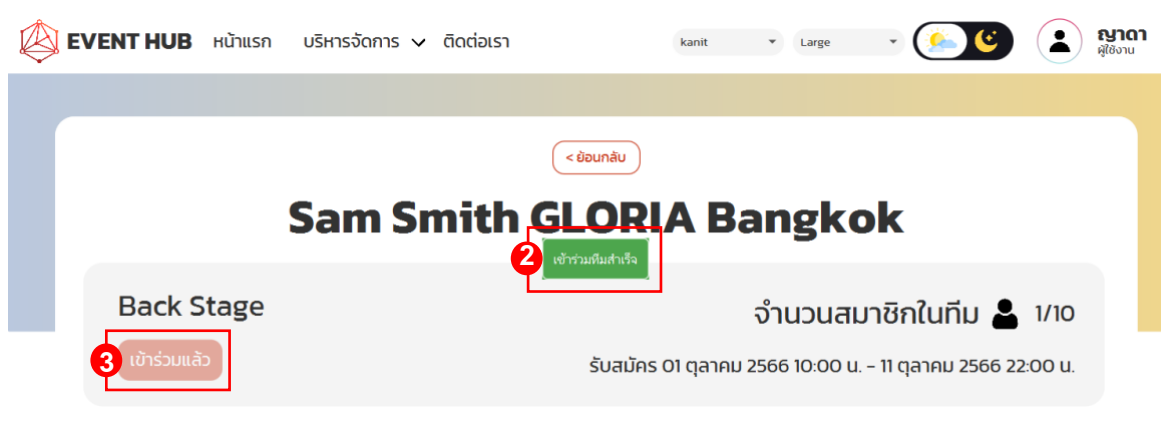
EVENT HUB หน้าแรก บริหารจัดการ ติดต่อเรา

kanit
Large

ญาดา
ผู้ใช้งาน

< ย้อนกลับ

Sam Smith GLORIA Bangkok

2
เข้าร่วมทีมสำเร็จ

Back Stage

จำนวนสมาชิกในทีม 1/10

3
เข้าร่วมแล้ว

รับสมัคร 01 ตุลาคม 2566 10:00 น. - 11 ตุลาคม 2566 22:00 น.